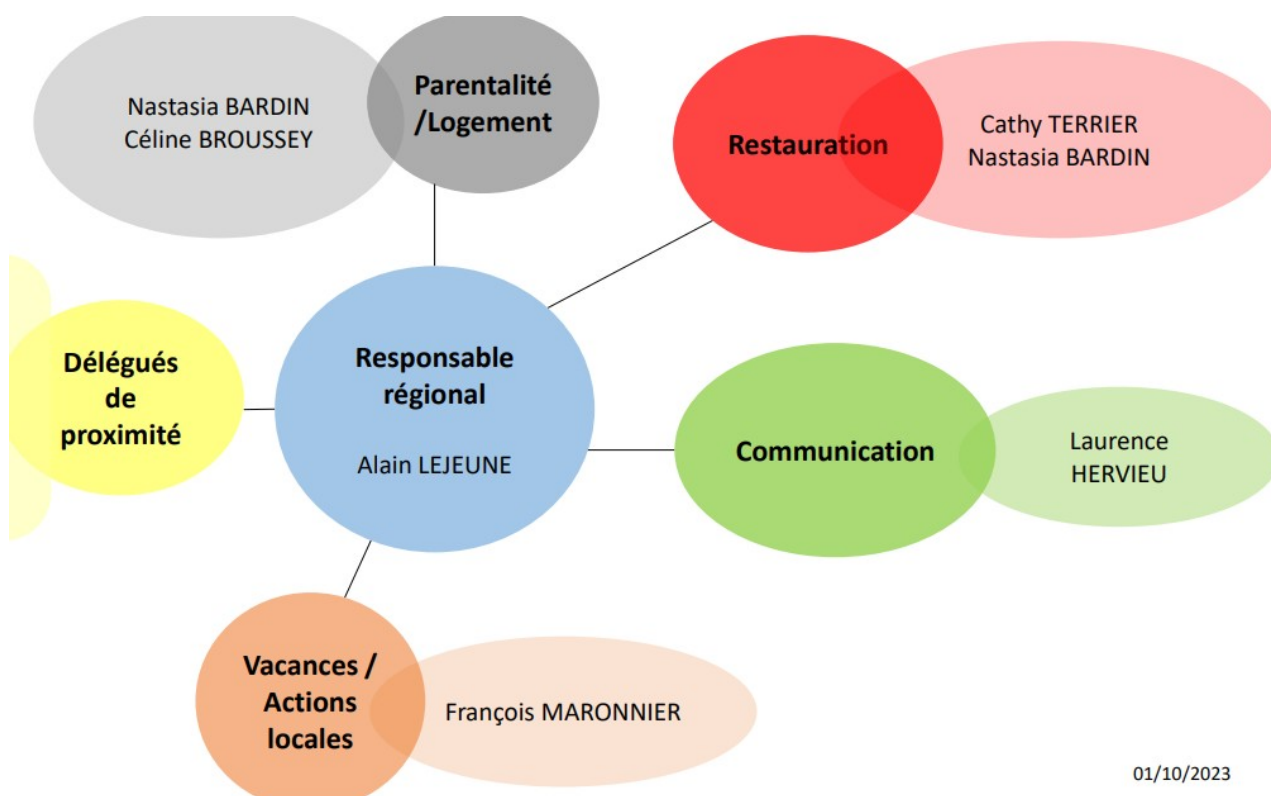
Responsable régional

Alain LEJEUNE

Parentalité /Logement

Nastasia BARDIN
Céline BROUSSEY

Restauration

Cathy TERRIER
Nastasia BARDIN

Délégués de proximité

Communication

Laurence HERVIEU

Vacances / Actions locales

François MARONNIER

01/10/2023